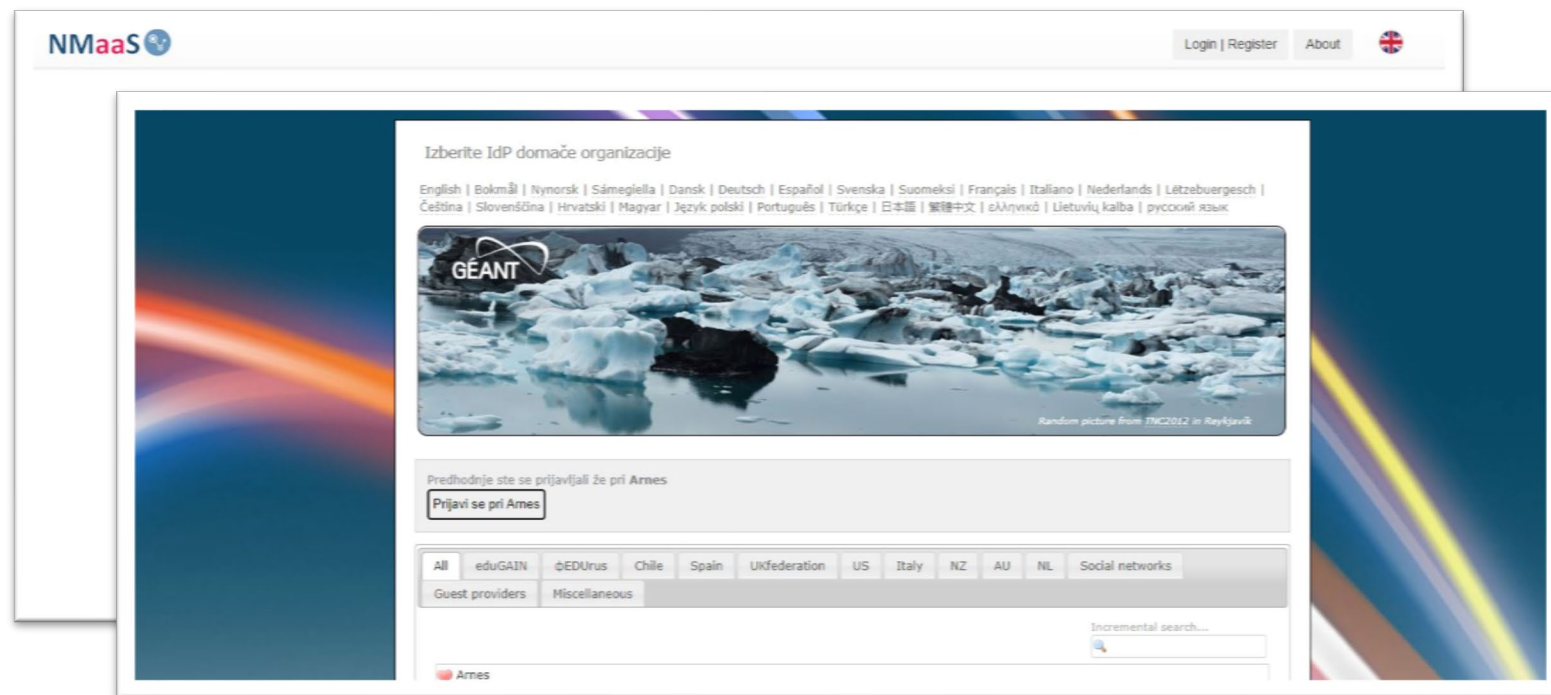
NMaaS

Login | Register About

Izberite IdP domače organizacije

English | Bokmål | Nynorsk | Sámegiella | Dansk | Deutsch | Español | Svenska | Suomeksi | Français | Italiano | Nederlands | Lëtzebuergesch | Čeština | Slovenščina | Hrvatski | Magyar | Język polski | Português | Türkçe | 日本語 | 繁體中文 | ελληνικά | Lietuvių kalba | русский язык

GÉANT

Random picture from TNC2012 in Reykjavik

Predhodnje ste se prijavljali že pri Arnes

Prijavi se pri Arnes

All | eduGAIN | ϕEDUrus | Chile | Spain | UKfederation | US | Italy | NZ | AU | NL | Social networks | Guest providers | Miscellaneous

Incremental search...

Arnes